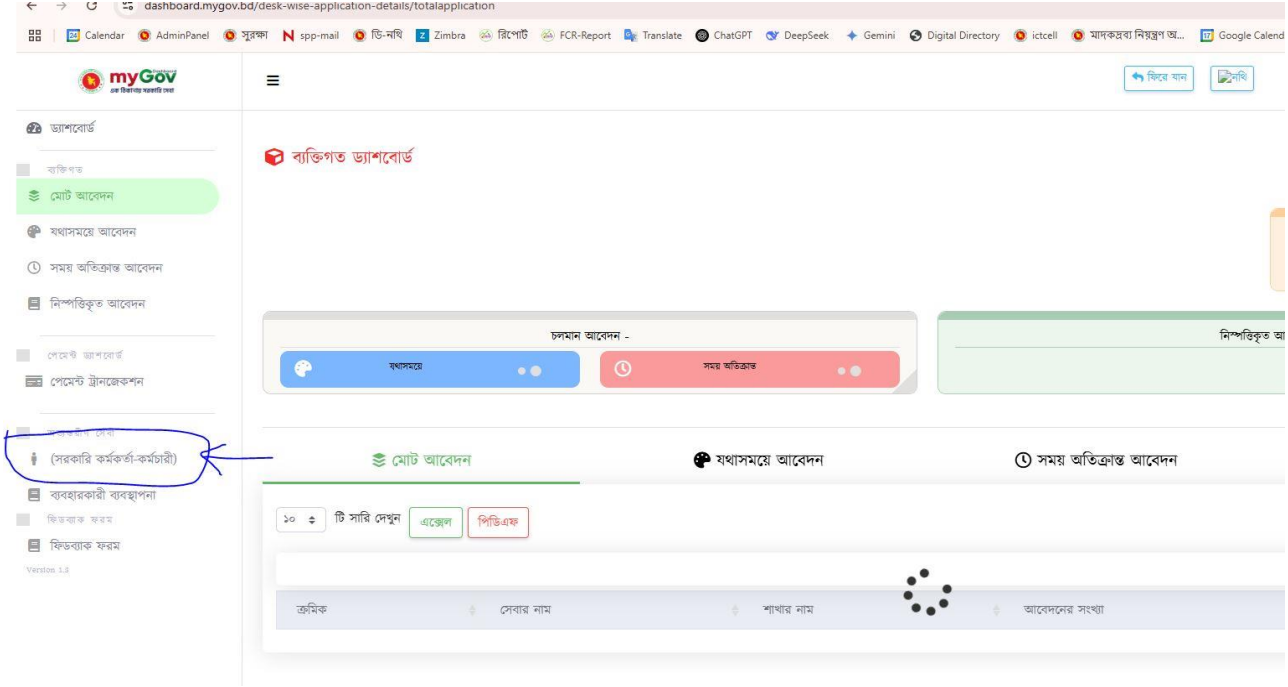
dashboard.mygov.bd/desk-wise-application-details/totalapplication

Calendar AdminPanel সুরক্ষা spp-mail ডি-নথি Zimbra রিপোর্ট FCR-Report Translate ChatGPT DeepSeek Gemini Digital Directory ictcell মাদকদ্রব্য নিয়ন্ত্রণ অ... Google Calend

myGov
এক ঠিকানায় সরকারি সেবা

ফিরে যান নথি

ড্যাশবোর্ড

ব্যক্তিগত
মোট আবেদন
যথাসময়ে আবেদন
সময় অতিক্রান্ত আবেদন
নিস্পত্তিকৃত আবেদন

পেমেন্ট ড্যাশবোর্ড
পেমেন্ট ট্রানজেকশন

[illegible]
(সরকারি কর্মকর্তা-কর্মচারী)
ব্যবহারকারী ব্যবস্থাপনা
ফিডব্যাক ফরম
ফিডব্যাক ফরম
Version 1.3

ব্যক্তিগত ড্যাশবোর্ড

চলমান আবেদন -
যথাসময়ে
সময় অতিক্রান্ত

নিস্পত্তিকৃত আ

মোট আবেদন
যথাসময়ে আবেদন
সময় অতিক্রান্ত আবেদন

১০ টি সারি দেখুন এক্সেল পিডিএফ

| ক্রমিক | সেবার নাম | শাখার নাম | আবেদনের সংখ্যা |
|---|---|---|---|